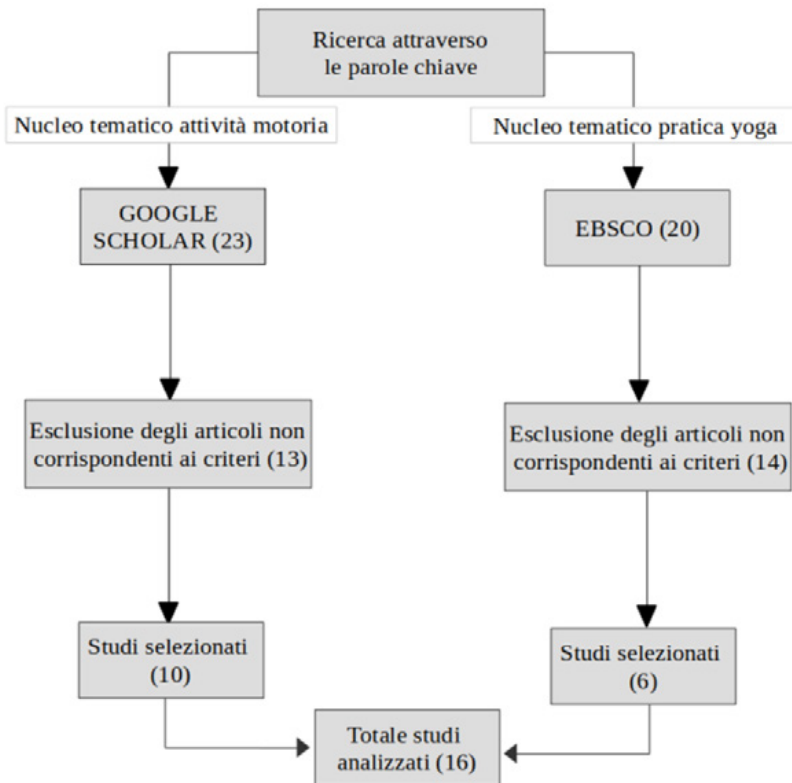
Ricerca attraverso le parole chiave

Nucleo tematico attività motoria

Nucleo tematico pratica yoga

GOOGLE SCHOLAR (23)

EBSCO (20)

Esclusione degli articoli non corrispondenti ai criteri (13)

Esclusione degli articoli non corrispondenti ai criteri (14)

Studi selezionati (10)

Studi selezionati (6)

Totale studi analizzati (16)